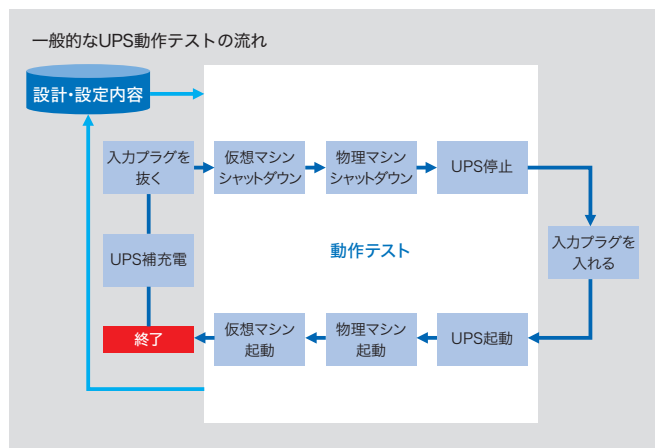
一般的なUPS動作テストの流れ

設計・設定内容

入力プラグを抜く

仮想マシンシャットダウン

物理マシンシャットダウン

UPS停止

動作テスト

UPS補充電

入力プラグを入れる

終了

仮想マシン起動

物理マシン起動

UPS起動